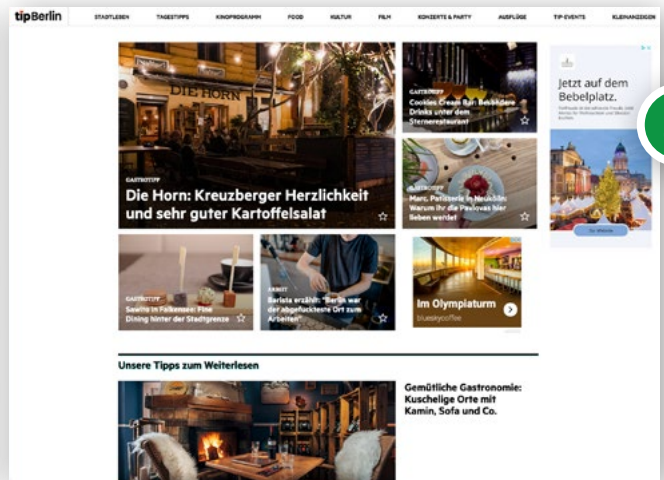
tipBerlin STADTLEBEN TAGESTIPPS KINOPROGRAMM FOOD KULTUR FILM KONZERTE & PARTY AUSFLÜGE TIP-EVENTS KLEINANZEIGEN

DIE HORN

GASTROTIPP
Die Horn: Kreuzberger Herzlichkeit und sehr guter Kartoffelsalat

GASTROTIPP
Cookies Cream Bar: Bezahlbare Drinks unter dem Sternerestaurant

GASTROTIPP
Marc. Patisserie in Neukölln: Warum ihr die Pavlovas hier lieben werdet

GASTROTIPP
Sewins in Falkensee: Fine Dining hinter der Stadtgrenze

BERLIN
Barista erzählt: „Berlin war der abgefuckteste Ort zum Arbeiten"

Im Olympiaturm
blueskycoffee

Jetzt auf dem Bebelplatz.

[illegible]

Zur Website

Unsere Tipps zum Weiterlesen

Gemütliche Gastronomie: Kuschelige Orte mit Kamin, Sofa und Co.